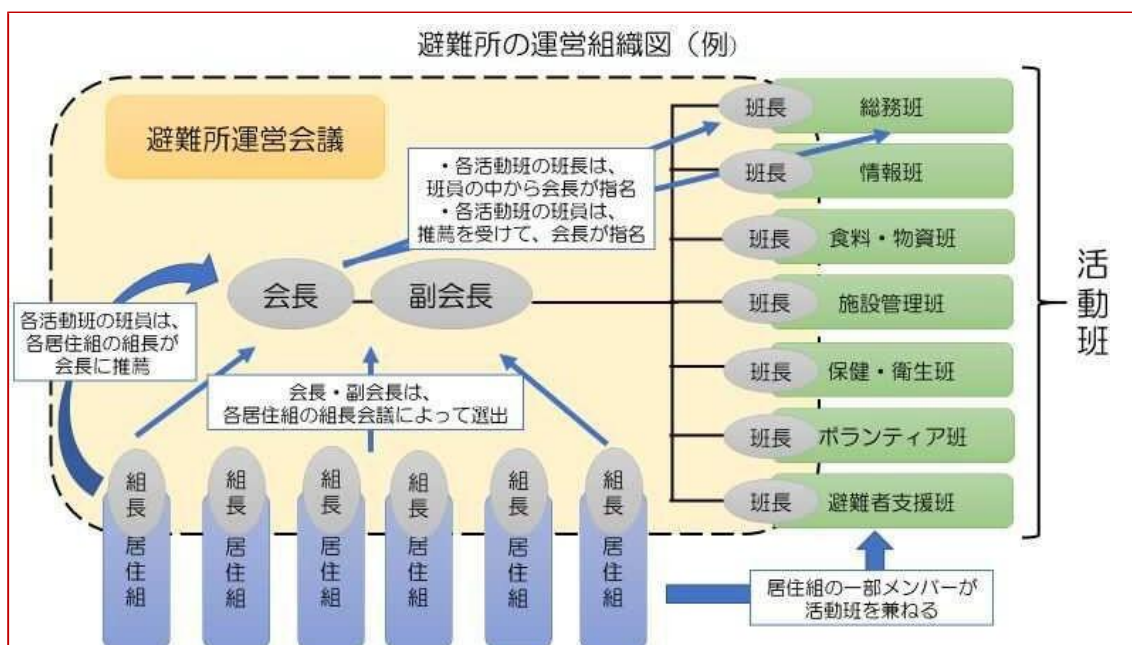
避難所の運営組織図（例）

避難所運営会議

・各活動班の班長は、班員の中から会長が指名
・各活動班の班員は、推薦を受けて、会長が指名

各活動班の班員は、各居住組の組長が会長に推薦

会長　副会長

会長・副会長は、各居住組の組長会議によって選出

組長 居住組
組長 居住組
組長 居住組
組長 居住組
組長 居住組
組長 居住組

班長　総務班
班長　情報班
班長　食料・物資班
班長　施設管理班
班長　保健・衛生班
班長　ボランティア班
班長　避難者支援班

活動班

居住組の一部メンバーが活動班を兼ねる